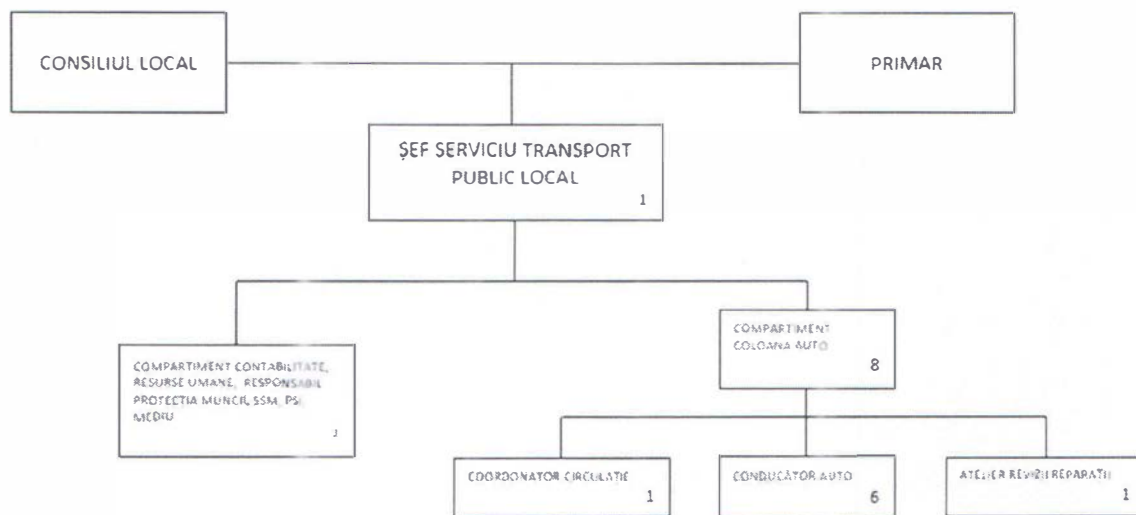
CONSILIUL LOCAL

PRIMAR

ŞEF SERVICIU TRANSPORT PUBLIC LOCAL
1

COMPARTIMENT CONTABILITATE, RESURSE UMANE, RESPONSABIL PROTECTIA MUNCII, SSM, PSI, MEDIU
1

COMPARTIMENT COLOANA AUTO
8

COORDONATOR CIRCULATIE
1

CONDUCĂTOR AUTO
6

ATELIER REVIZII REPARATII
1